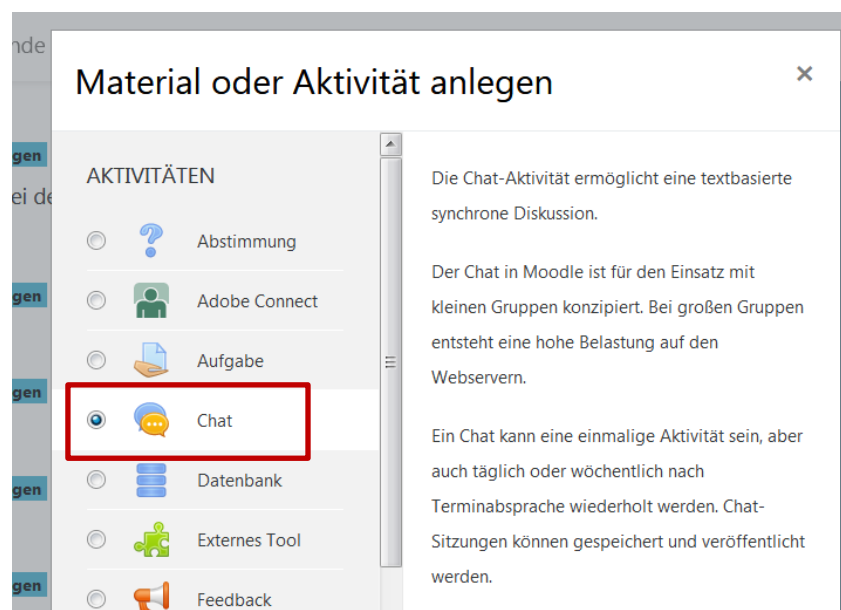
nde

gen

ei de

gen

gen

gen

gen

Material oder Aktivität anlegen

×

AKTIVITÄTEN

Abstimmung

Adobe Connect

Aufgabe

Chat

Datenbank

Externes Tool

Feedback

Die Chat-Aktivität ermöglicht eine textbasierte synchrone Diskussion.

Der Chat in Moodle ist für den Einsatz mit kleinen Gruppen konzipiert. Bei großen Gruppen entsteht eine hohe Belastung auf den Webservern.

Ein Chat kann eine einmalige Aktivität sein, aber auch täglich oder wöchentlich nach Terminabsprache wiederholt werden. Chat-Sitzungen können gespeichert und veröffentlicht werden.